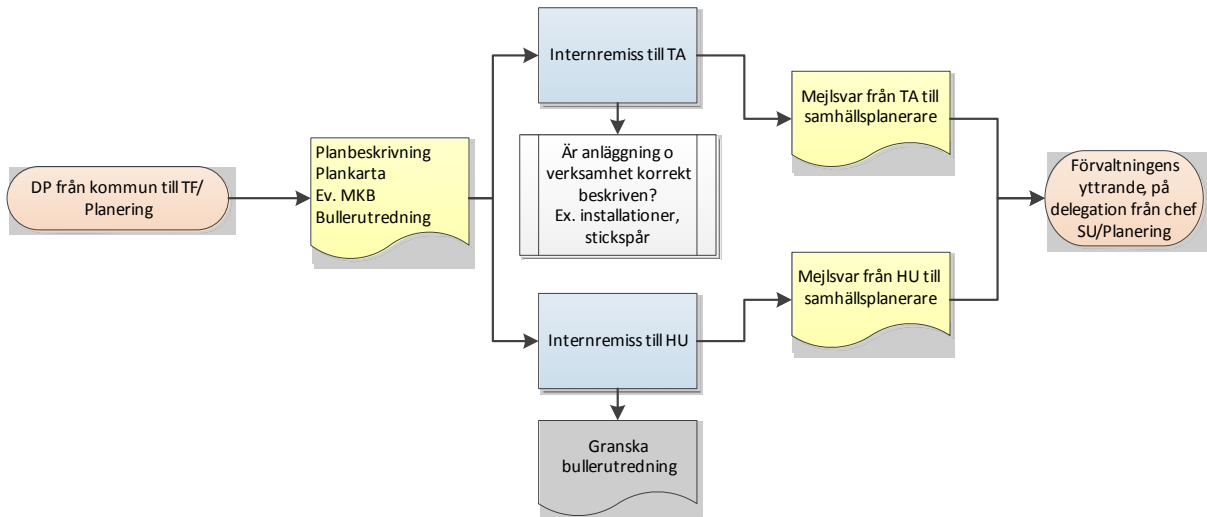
DP från kommun till TF/ Planering

Planbeskrivning
Plankarta
Ev. MKB
Bullerutredning

Internremiss till TA

Är anläggning o verksamhet korrekt beskriven?
Ex. installationer, stickspår

Internremiss till HU

Granska bullerutredning

Mejlsvar från TA till samhällsplanerare

Mejlsvar från HU till samhällsplanerare

Förvaltningens yttrande, på delegation från chef SU/Planering